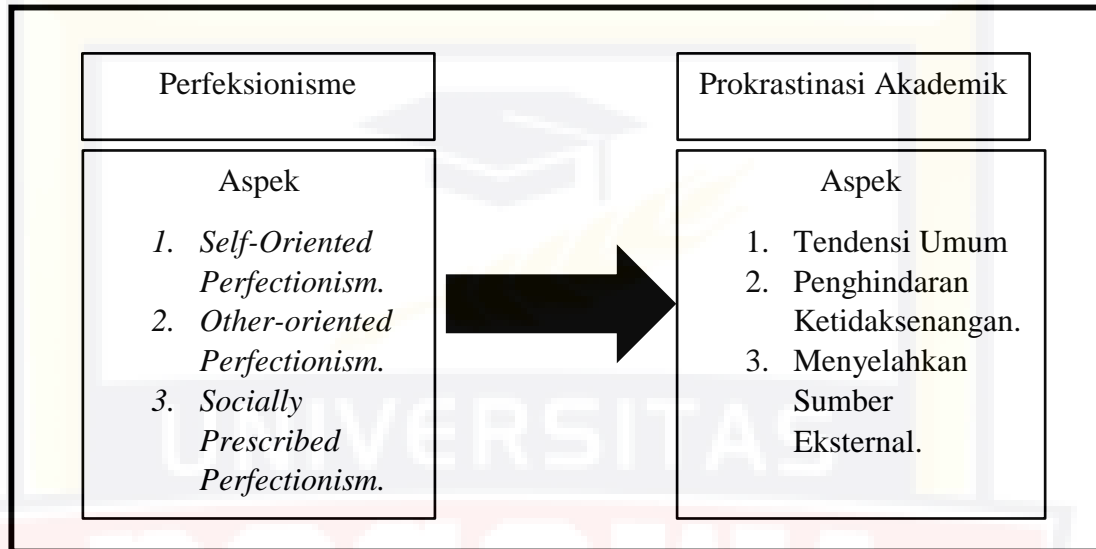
Perfeksionisme

Aspek

1. *Self-Oriented Perfectionism.*
2. *Other-oriented Perfectionism.*
3. *Socially Prescribed Perfectionism.*

Prokrastinasi Akademik

Aspek

1. Tendensi Umum
2. Penghindaran Ketidaksenangan.
3. Menyelahkan Sumber Eksternal.

UNIVERSITAS